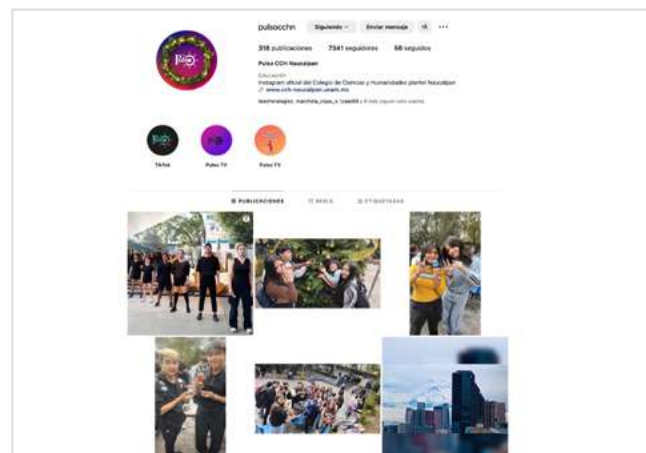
pulsocchn Siguiendo Enviar mensaje

318 publicaciones 7341 seguidores 66 seguidos

Pulso CCH Naucalpan

Educación

Instagram oficial del Colegio de Ciencias y Humanidades plantel Naucalpan

www.cch-naucalpan.unam.mx

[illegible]

TikTok Pulso TV Pulso FV

PUBLICACIONES REELS ETIQUETADAS